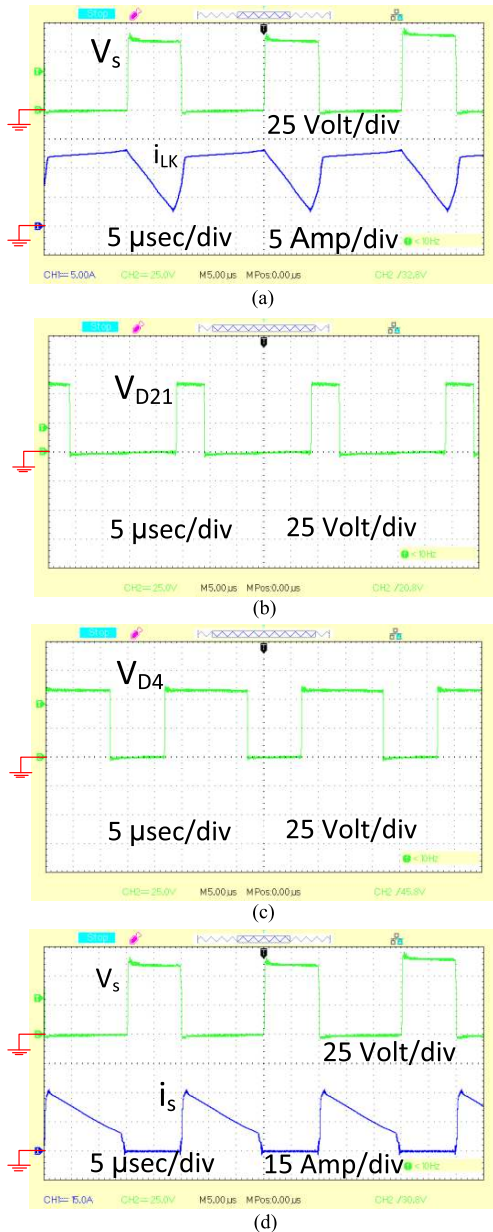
Stop

$V_s$

25 Volt/div

$i_{LK}$

5 µsec/div 5 Amp/div < 10Hz

CH1= 5.00A CH2= 25.0V M5.00µs MPos:0.00µs CH2 / 32.8V

(a)

Stop

$V_{D21}$

5 µsec/div 25 Volt/div

< 10Hz

CH2= 25.0V M5.00µs MPos:0.00µs CH2 / 20.8V

(b)

Stop

$V_{D4}$

5 µsec/div 25 Volt/div

< 10Hz

CH2= 25.0V M5.00µs MPos:0.00µs CH2 / 45.8V

(c)

Stop

$V_s$

25 Volt/div

$i_s$

5 µsec/div 15 Amp/div < 10Hz

CH1= 15.0A CH2= 25.0V M5.00µs MPos:0.00µs CH2 / 30.8V

(d)